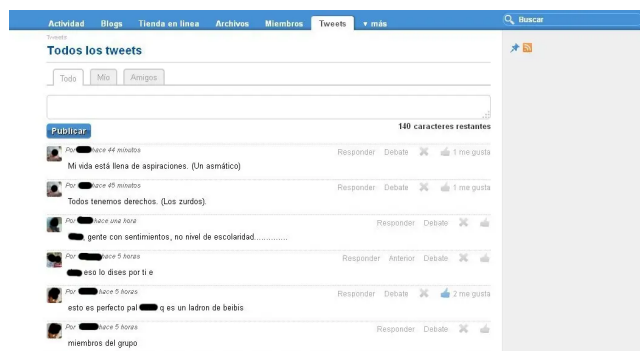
Actividad Blogs Tienda en línea Archivos Miembros Tweets ▾ más

Buscar

Tweets

Todos los tweets

Todo Mío Amigos

Publicar

140 caracteres restantes

Por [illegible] hace 44 minutos
Mi vida está llena de aspiraciones. (Un asmático)
Responder Debate 1 me gusta

Por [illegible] hace 45 minutos
Todos tenemos derechos. (Los zurdos).
Responder Debate 1 me gusta

Por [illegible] hace una hora
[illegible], gente con sentimientos, no nivel de escolaridad.............
Responder Debate

Por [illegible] hace 5 horas
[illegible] eso lo dises por ti e
Responder Anterior Debate

Por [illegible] hace 5 horas
esto es perfecto pal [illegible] q es un ladron de beibis
Responder Debate 2 me gusta

Por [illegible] hace 5 horas
miembros del grupo
Responder Debate